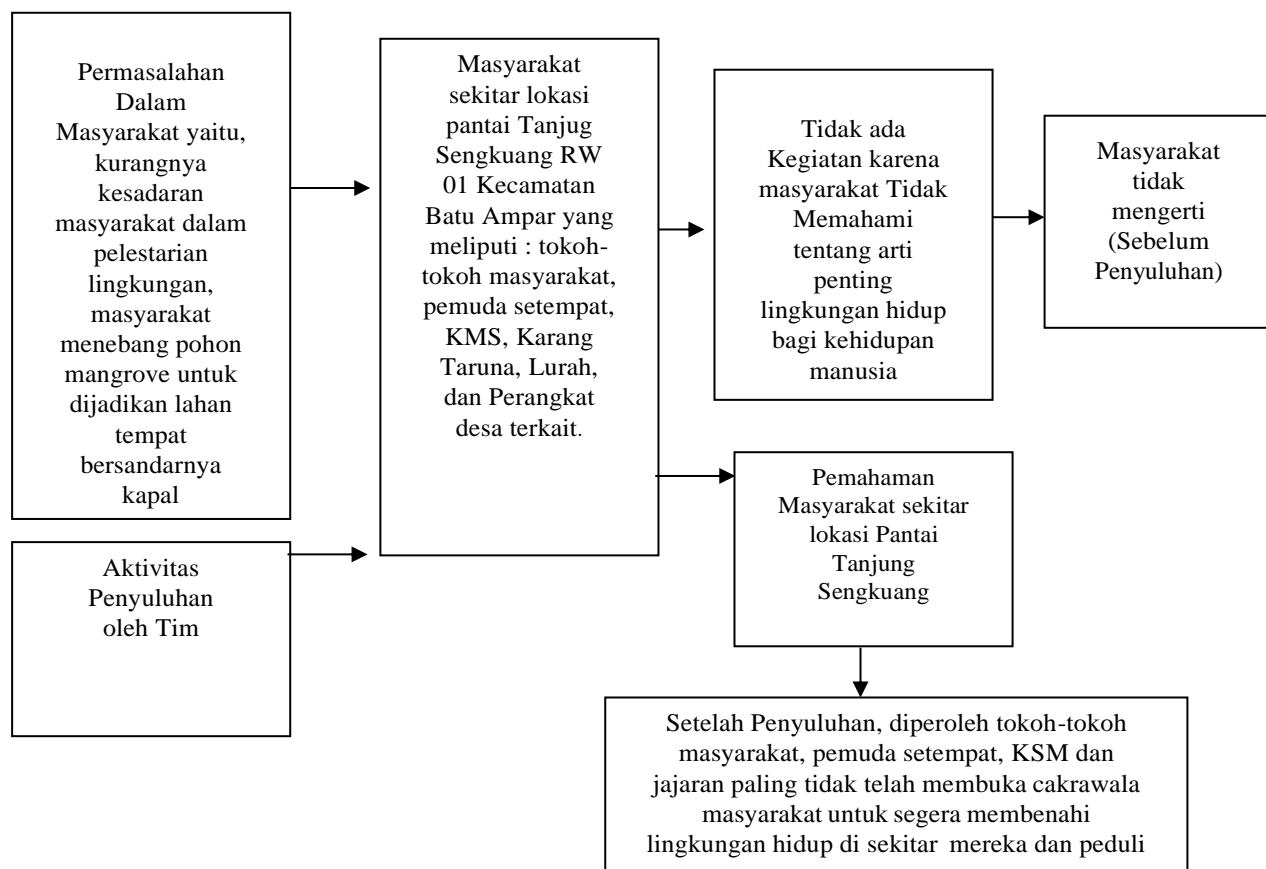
Permasalahan Dalam Masyarakat yaitu, kurangnya kesadaran masyarakat dalam pelestarian lingkungan, masyarakat menebang pohon mangrove untuk dijadikan lahan tempat bersandarnya kapal

Aktivitas Penyuluhan oleh Tim

Masyarakat sekitar lokasi pantai Tanjug Sengkuang RW 01 Kecamatan Batu Ampar yang meliputi : tokoh-tokoh masyarakat, pemuda setempat, KMS, Karang Taruna, Lurah, dan Perangkat desa terkait.

Tidak ada Kegiatan karena masyarakat Tidak Memahami tentang arti penting lingkungan hidup bagi kehidupan manusia

Masyarakat tidak mengerti (Sebelum Penyuluhan)

Pemahaman Masyarakat sekitar lokasi Pantai Tanjung Sengkuang

Setelah Penyuluhan, diperoleh tokoh-tokoh masyarakat, pemuda setempat, KSM dan jajaran paling tidak telah membuka cakrawala masyarakat untuk segera membenahi lingkungan hidup di sekitar mereka dan peduli